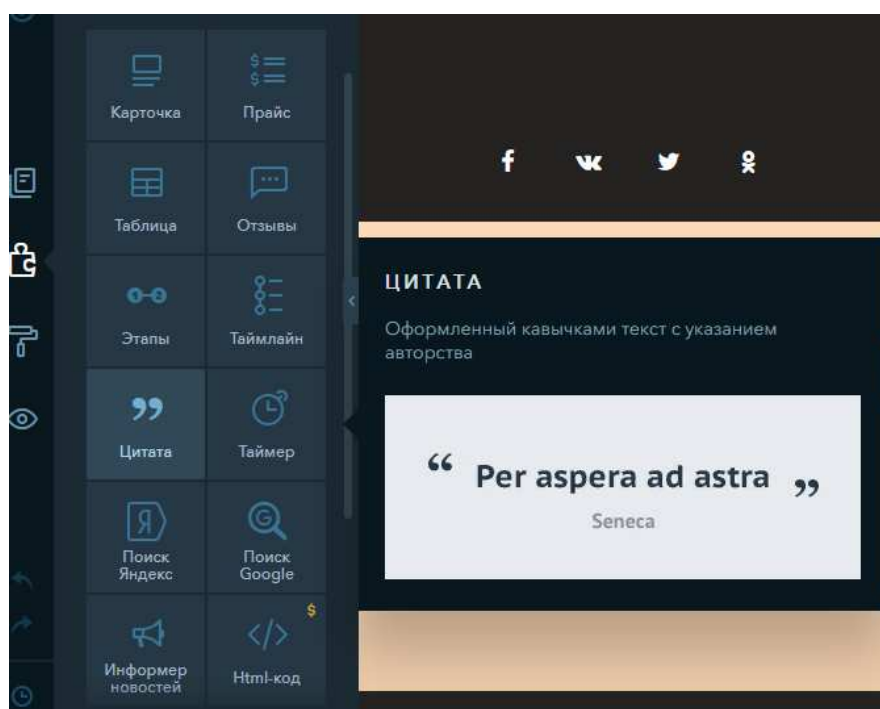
Карточка
Прайс
Таблица
Отзывы
Этапы
Таймлайн
Цитата
Таймер
Поиск Яндекс
Поиск Google
Информер новостей
$
Html-код

ЦИТАТА
Оформленный кавычками текст с указанием авторства

“ Per aspera ad astra ”
Seneca